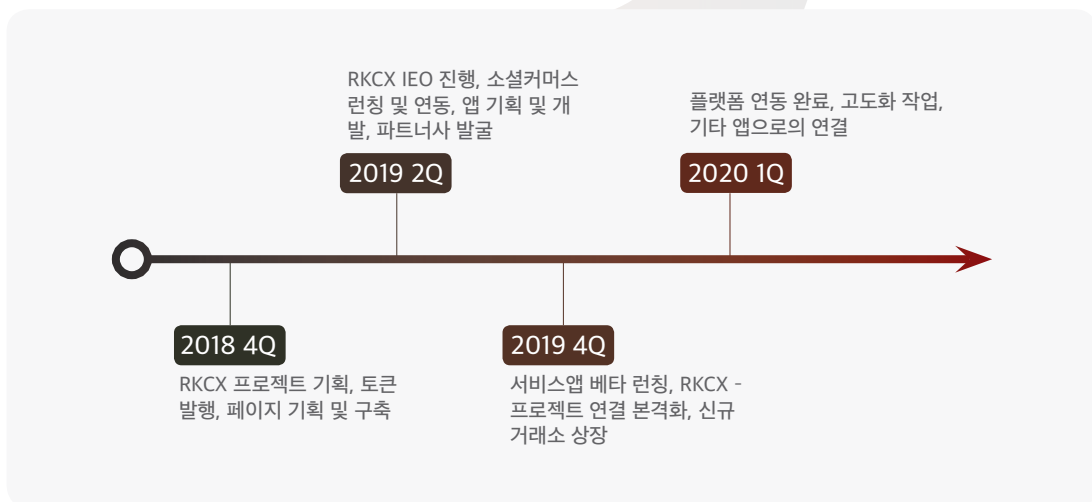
RKCX IEO 진행, 소셜커머스 런칭 및 연동, 앱 기획 및 개발, 파트너사 발굴

2019 2Q

플랫폼 연동 완료, 고도화 작업, 기타 앱으로의 연결

2020 1Q

2018 4Q

RKCX 프로젝트 기획, 토큰 발행, 페이지 기획 및 구축

2019 4Q

서비스앱 베타 런칭, RKCX - 프로젝트 연결 본격화, 신규 거래소 상장